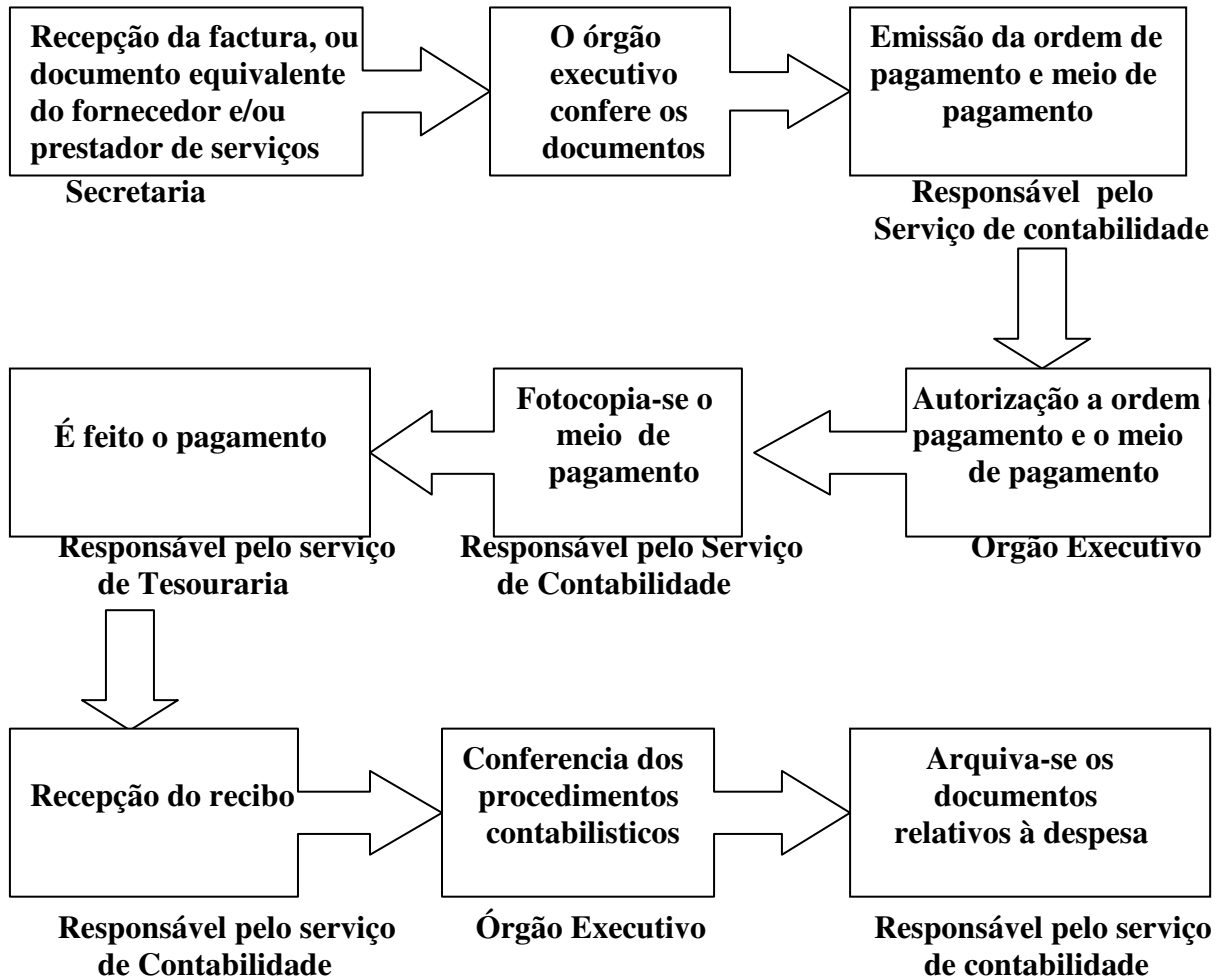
Recepção da factura, ou documento equivalente do fornecedor e/ou prestador de serviços

Secretaria

O órgão executivo confere os documentos

Emissão da ordem de pagamento e meio de pagamento

Responsável pelo Serviço de contabilidade

Autorização a ordem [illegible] pagamento e o meio de pagamento

Orgão Executivo

Fotocopia-se o meio de pagamento

Responsável pelo Serviço de Contabilidade

É feito o pagamento

Responsável pelo serviço de Tesouraria

Recepção do recibo

Responsável pelo serviço de Contabilidade

Conferencia dos procedimentos contabilisticos

Órgão Executivo

Arquiva-se os documentos relativos à despesa

Responsável pelo serviço de contabilidade